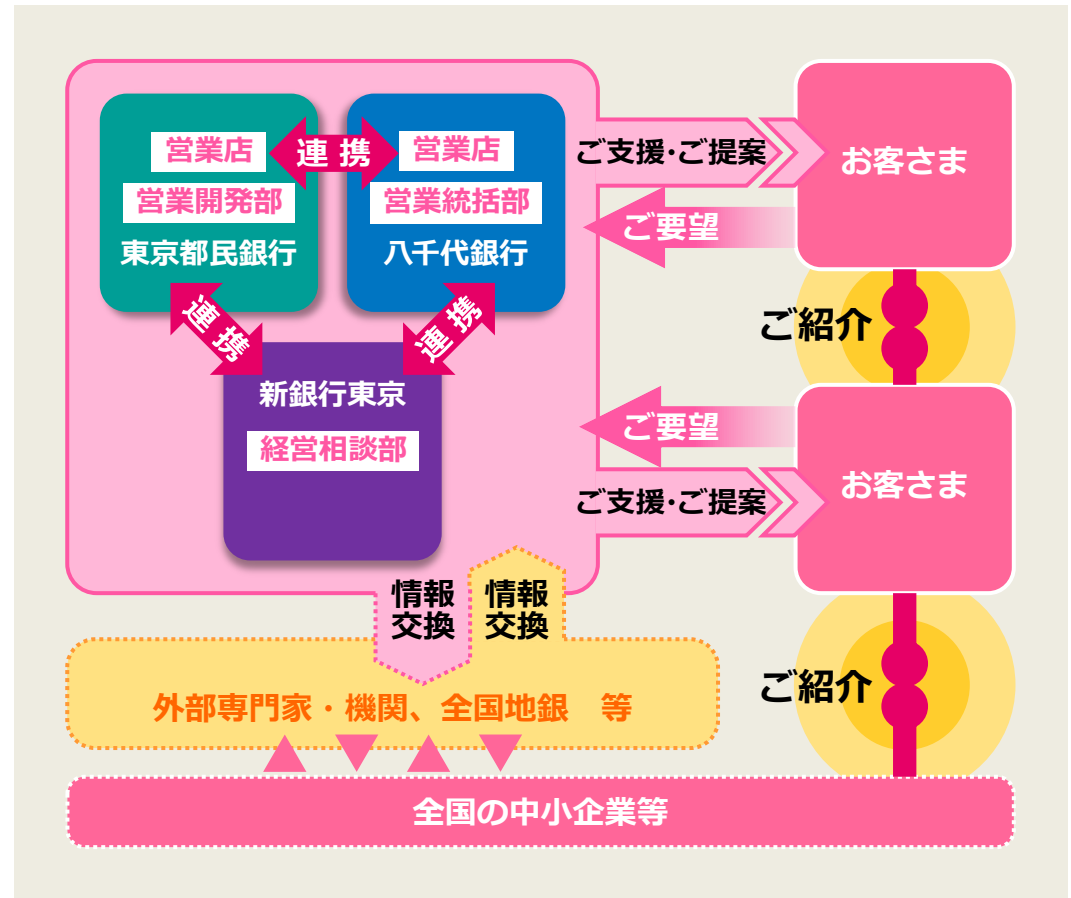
営業店
営業開発部
東京都民銀行

連 携

営業店
営業統括部
八千代銀行

ご支援･ご提案

お客さま

ご要望

連 携

連 携

新銀行東京
経営相談部

ご紹介

ご要望

お客さま

ご支援･ご提案

情報
交換

情報
交換

外部専門家・機関、全国地銀　等

ご紹介

全国の中小企業等